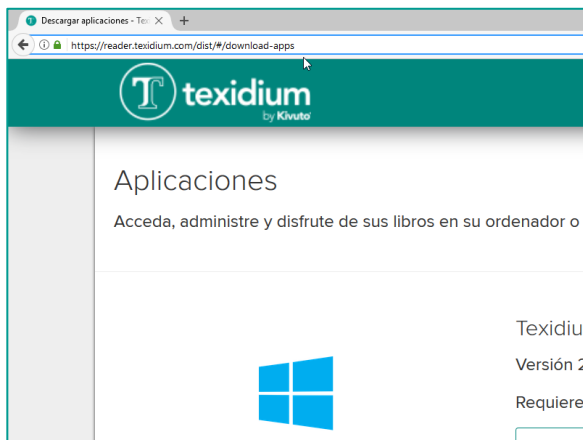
Descargar aplicaciones - Tex
https://reader.texidium.com/dist/#/download-apps

T texidium
by Kivuto

Aplicaciones

Acceda, administre y disfrute de sus libros en su ordenador o

Texidiu

Versión 2

Requiere